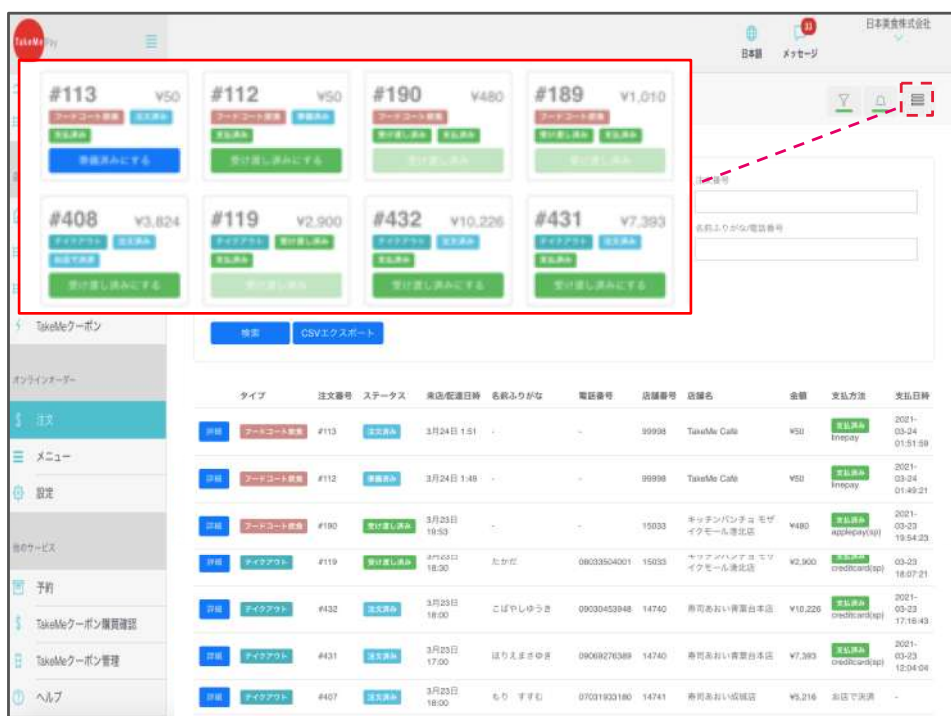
TakeMe Pay

日本語 メッセージ 33 日本美食株式会社

#113 ¥50
フードコート提供 注文済み
支払済み
準備済みにする

#112 ¥50
フードコート提供 準備済み
支払済み
受け渡し済みにする

#190 ¥480
フードコート提供
受け渡し済み 支払済み
受け渡し済みにする

#189 ¥1,010
フードコート提供
受け渡し済み 支払済み
受け渡し済みにする

#408 ¥3,824
テイクアウト 注文済み
お店で決済
受け渡し済みにする

#119 ¥2,900
テイクアウト 受け渡し済み
支払済み
受け渡し済みにする

#432 ¥10,226
テイクアウト 注文済み
支払済み
受け渡し済みにする

#431 ¥7,393
テイクアウト 注文済み
支払済み
受け渡し済みにする

注文番号
名前ふりがな/電話番号

TakeMeクーポン

検索 CSVエクスポート

オンラインオーダー
注文
メニュー
設定
他のサービス
予約
TakeMeクーポン購買確認
TakeMeクーポン管理
ヘルプ

| | タイプ | 注文番号 | ステータス | 来店/配達日時 | 名前ふりがな | 電話番号 | 店舗番号 | 店舗名 | 金額 | 支払方法 | 支払日時 |
|---|---|---|---|---|---|---|---|---|---|---|---|
| 詳細 | フードコート提供 | #113 | 注文済み | 3月24日 1:51 | - | - | 99998 | TakeMe Cafe | ¥50 | 支払済み linepay | 2021-03-24 01:51:59 |
| 詳細 | フードコート提供 | #112 | 準備済み | 3月24日 1:49 | - | - | 99998 | TakeMe Cafe | ¥50 | 支払済み linepay | 2021-03-24 01:49:21 |
| 詳細 | フードコート提供 | #190 | 受け渡し済み | 3月23日 19:53 | - | - | 15033 | キッチンパンチョ モザイクモール港北店 | ¥480 | 支払済み applepay(sp) | 2021-03-23 19:54:23 |
| 詳細 | テイクアウト | #119 | 受け渡し済み | 3月23日 18:30 | たかだ | 08033504001 | 15033 | キッチンパンチョ モザイクモール港北店 | ¥2,900 | 支払済み creditcard(sp) | 03-23 18:07:21 |
| 詳細 | テイクアウト | #432 | 注文済み | 3月23日 18:00 | こばやしゆうき | 09030453948 | 14740 | 寿司あおい青葉台本店 | ¥10,226 | 支払済み creditcard(sp) | 2021-03-23 17:16:43 |
| 詳細 | テイクアウト | #431 | 注文済み | 3月23日 17:00 | ほりえまさゆき | 09069276389 | 14740 | 寿司あおい青葉台本店 | ¥7,393 | 支払済み creditcard(sp) | 2021-03-23 12:04:04 |
| 詳細 | テイクアウト | #407 | 注文済み | 3月23日 18:00 | もり すすむ | 07031933180 | 14741 | 寿司あおい成城店 | ¥5,216 | お店で決済 | - |